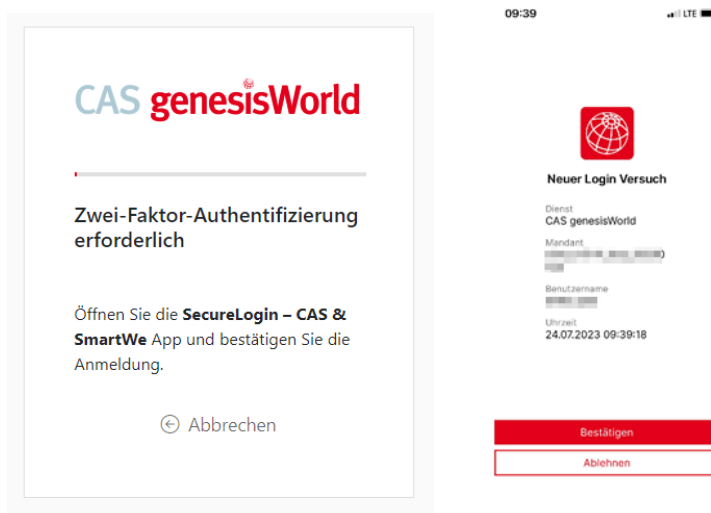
CAS genesisWorld

Zwei-Faktor-Authentifizierung erforderlich

Öffnen Sie die **SecureLogin – CAS & SmartWe** App und bestätigen Sie die Anmeldung.

Abbrechen

09:39

LTE

Neuer Login Versuch

Dienst
CAS genesisWorld

Mandant
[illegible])
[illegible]

Benutzername
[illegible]

Uhrzeit
24.07.2023 09:39:18

Bestätigen

Ablehnen